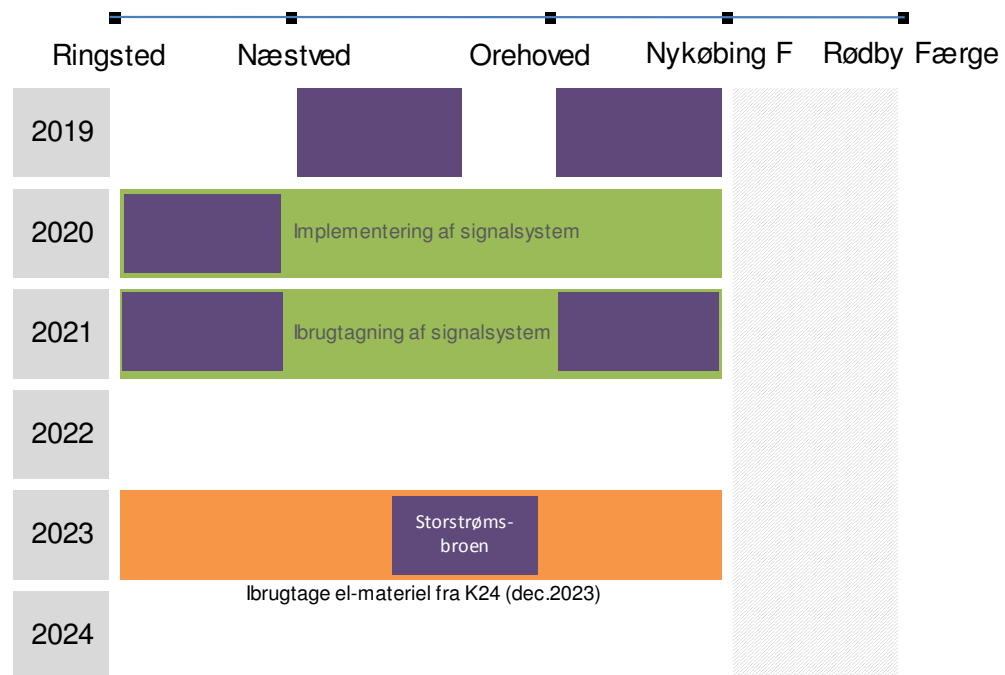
Ringsted Næstved Orehoved Nykøbing F Rødby Færge

2019

2020 Implementering af signalsystem

2021 Ibrugtagning af signalsystem

2022

2023 Storstrøms-broen

Ibrugtage el-materiel fra K24 (dec.2023)

2024